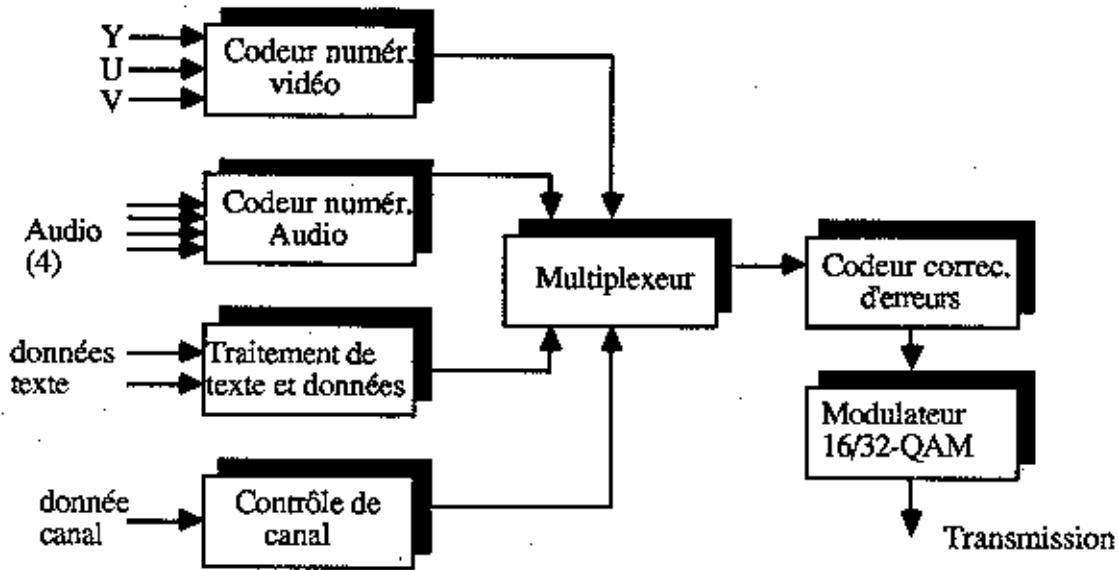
Y
U
V

Codeur numér. vidéo

Audio
(4)

Codeur numér. Audio

données
texte

Traitement de texte et données

donnée
canal

Contrôle de canal

Multiplexeur

Codeur correc. d'erreurs

Modulateur 16/32-QAM

Transmission